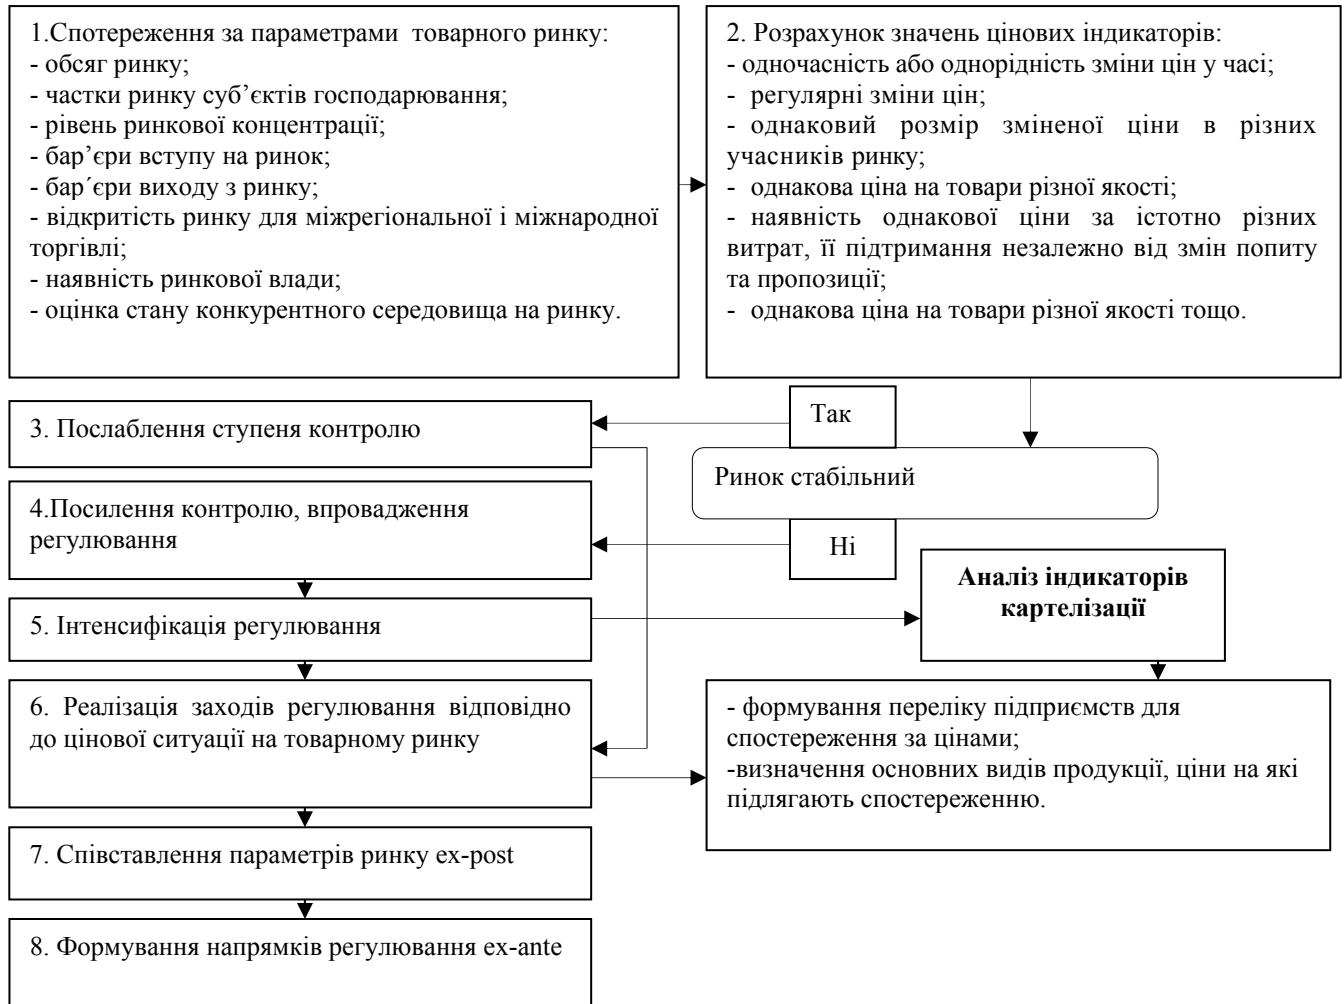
1.Спотереження за параметрами товарного ринку:
- обсяг ринку;
- частки ринку суб’єктів господарювання;
- рівень ринкової концентрації;
- бар’єри вступу на ринок;
- бар´єри виходу з ринку;
- відкритість ринку для міжрегіональної і міжнародної торгівлі;
- наявність ринкової влади;
- оцінка стану конкурентного середовища на ринку.

2. Розрахунок значень цінових індикаторів:
- одночасність або однорідність зміни цін у часі;
- регулярні зміни цін;
- однаковий розмір зміненої ціни в різних учасників ринку;
- однакова ціна на товари різної якості;
- наявність однакової ціни за істотно різних витрат, її підтримання незалежно від змін попиту та пропозиції;
- однакова ціна на товари різної якості тощо.

3. Послаблення ступеня контролю

Так

Ринок стабільний

4.Посилення контролю, впровадження регулювання

Ні

5. Інтенсифікація регулювання

Аналіз індикаторів картелізації

6. Реалізація заходів регулювання відповідно до цінової ситуації на товарному ринку

- формування переліку підприємств для спостереження за цінами;
-визначення основних видів продукції, ціни на які підлягають спостереженню.

7. Співставлення параметрів ринку ex-post

8. Формування напрямків регулювання ex-ante